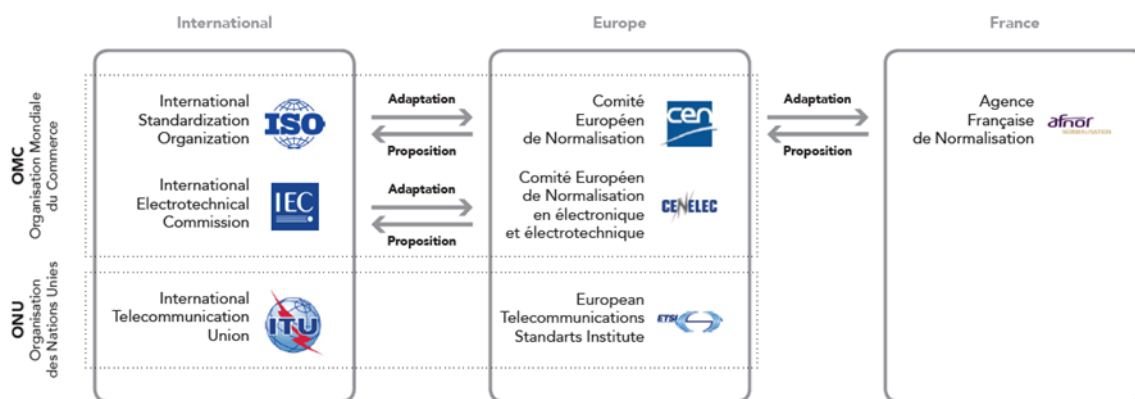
International

Europe

France

OMC
Organisation Mondiale du Commerce

International Standardization Organization

ISO

Adaptation

Proposition

Comité Européen de Normalisation

cen

Adaptation

Proposition

Agence Française de Normalisation

afnor
NORMALISATION

International Electrotechnical Commission

IEC

Adaptation

Proposition

Comité Européen de Normalisation en électronique et électrotechnique

CENELEC

ONU
Organisation des Nations Unies

International Telecommunication Union

ITU

European Telecommunications Standarts Institute

ETSI